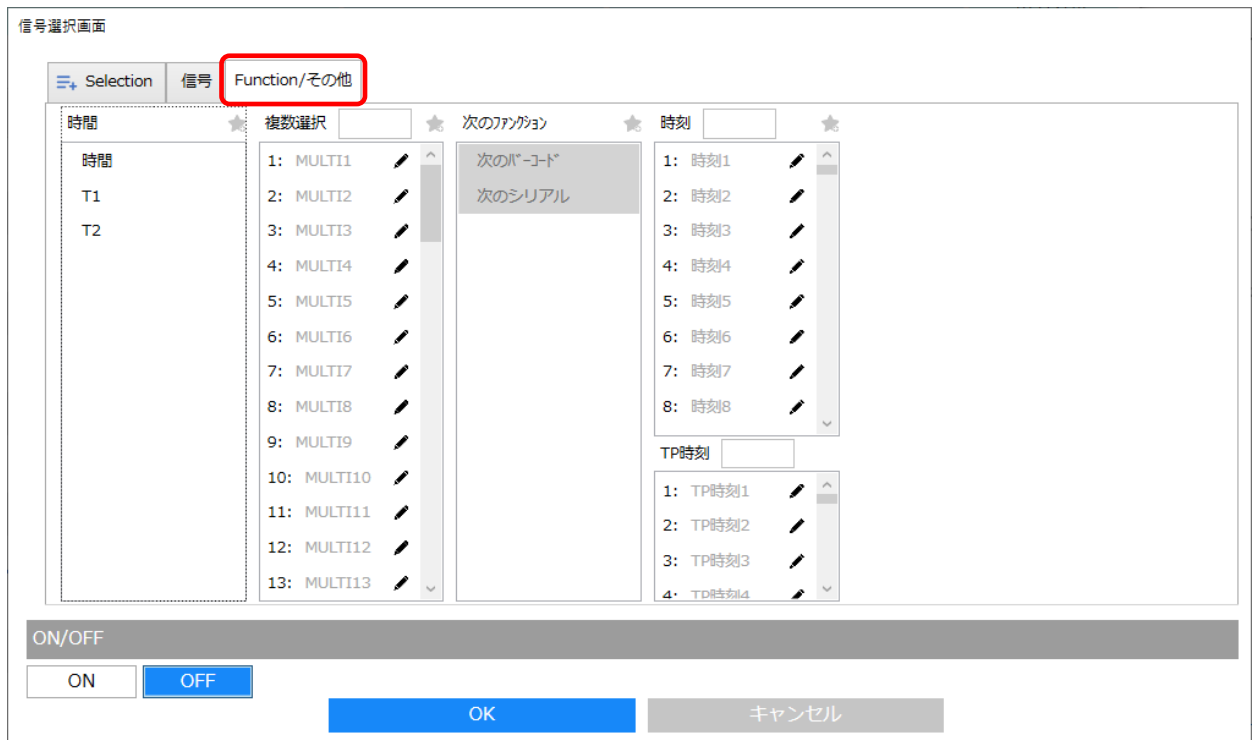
信号選択画面

Selection
信号
Function/その他

時間
時間
T1
T2

複数選択
1: MULTI1
2: MULTI2
3: MULTI3
4: MULTI4
5: MULTI5
6: MULTI6
7: MULTI7
8: MULTI8
9: MULTI9
10: MULTI10
11: MULTI11
12: MULTI12
13: MULTI13

次のファンクション
次のバーコード
次のシリアル

時刻
1: 時刻1
2: 時刻2
3: 時刻3
4: 時刻4
5: 時刻5
6: 時刻6
7: 時刻7
8: 時刻8

TP時刻
1: TP時刻1
2: TP時刻2
3: TP時刻3
4: TP時刻4

ON/OFF
ON
OFF
OK
キャンセル